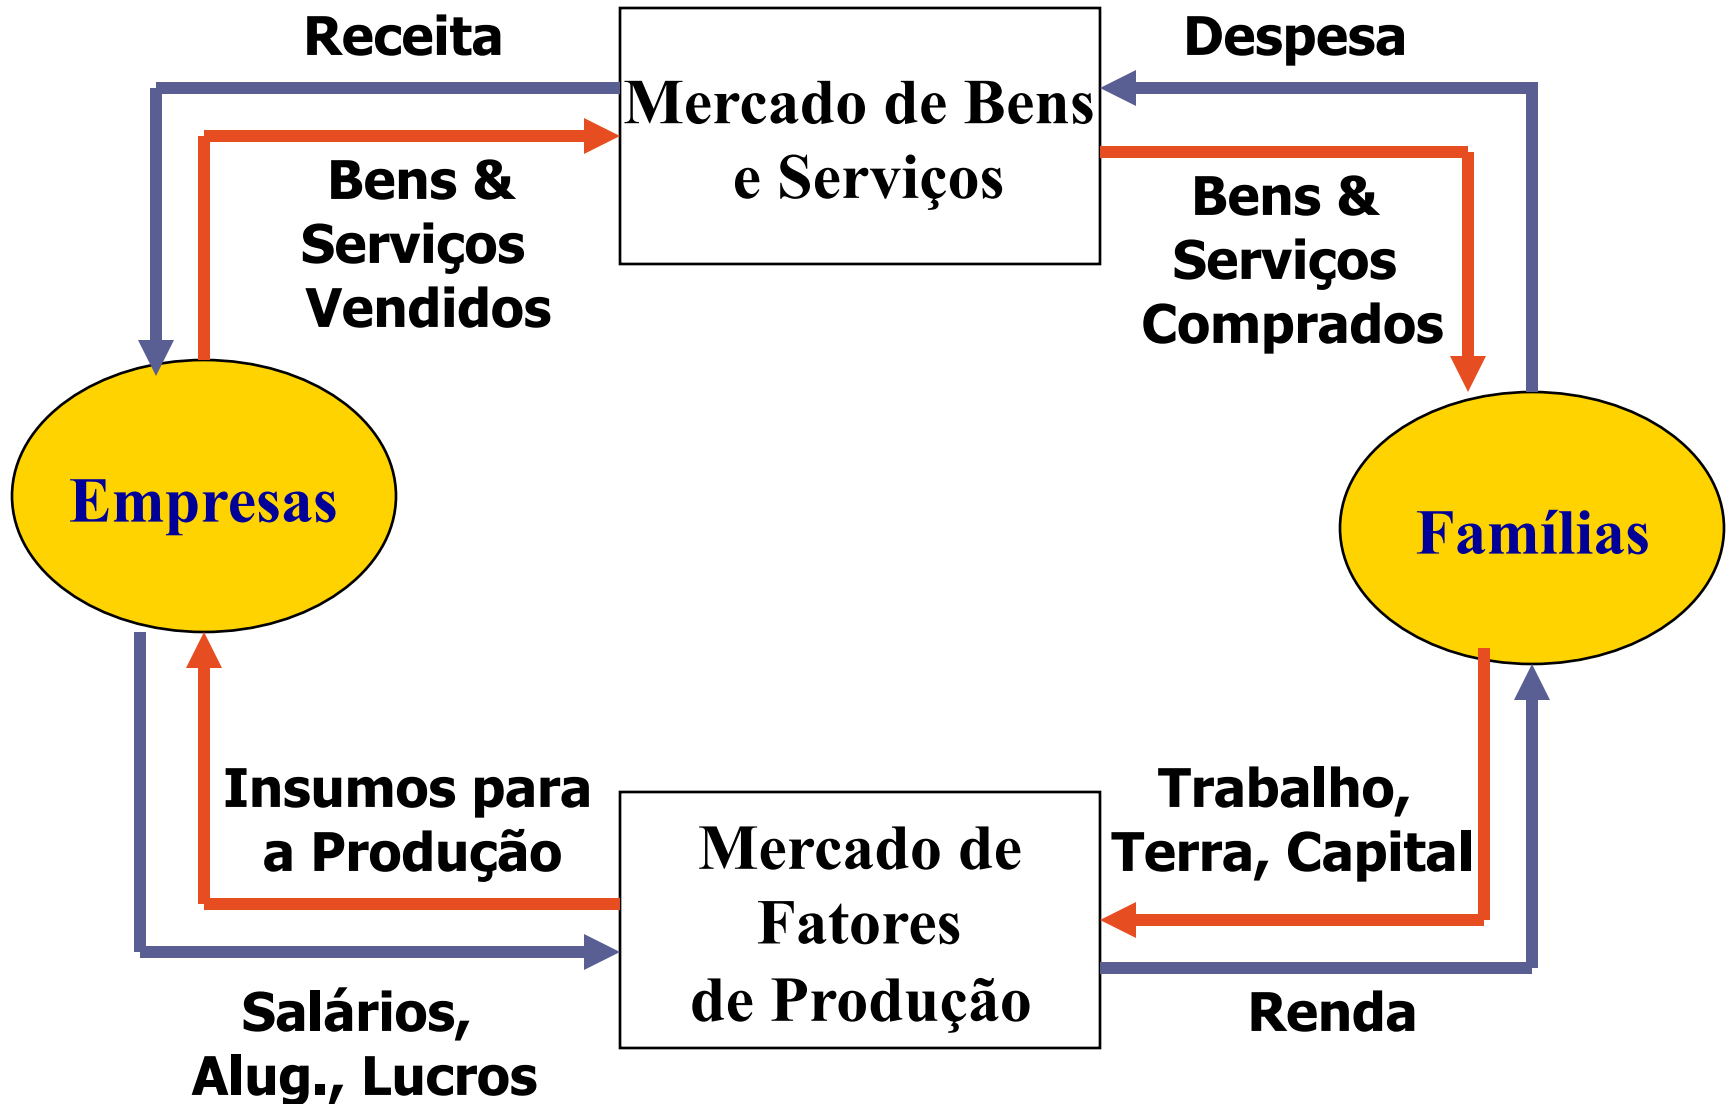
Receita

Mercado de Bens e Serviços

Despesa

Bens & Serviços Vendidos

Bens & Serviços Comprados

Empresas

Famílias

Insumos para a Produção

Mercado de Fatores de Produção

Trabalho, Terra, Capital

Salários, Alug., Lucros

Renda